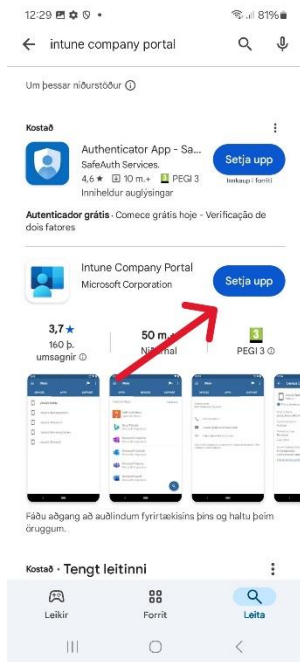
12:29 81%

intune company portal

Um þessar niðurstöður ⓘ

Kostað

Authenticator App - Sa...
SafeAuth Services.
4,6 ★ 10 m.+ PEGI 3
Inniheldur auglýsingar

Setja upp
Innkaup í forriti

Autenticador grátis · Comece grátis hoje - Verificação de dois fatores

Intune Company Portal
Microsoft Corporation

Setja upp

3,7 ★
160 þ. umsagnir ⓘ

50 m
Ni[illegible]

PEGI 3 ⓘ

Fáðu aðgang að auðlindum fyrirtækisins þíns og haltu þeim öruggum.

Kostað · Tengt leitinni

Leikir
Forrit
Leita